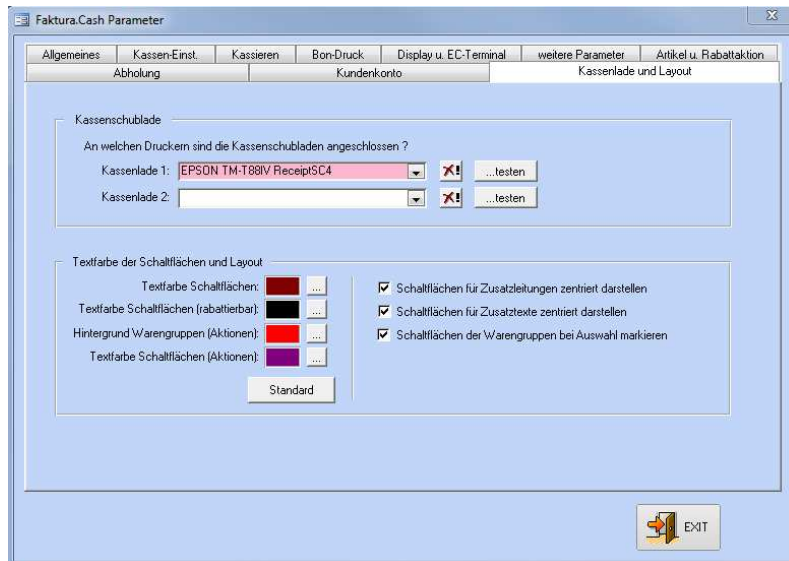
Faktura.Cash Parameter

Allgemeines | Kassen-Einst. | Kassieren | Bon-Druck | Display u. EC-Terminal | weitere Parameter | Artikel u. Rabattaktion

Abholung | Kundenkonto | Kassenlade und Layout

Kassenschublade

An welchen Druckern sind die Kassenschubladen angeschlossen ?

Kassenlade 1: EPSON TM-T88IV ReceiptSC4 ...testen

Kassenlade 2: ...testen

Textfarbe der Schaltflächen und Layout

Textfarbe Schaltflächen: ...

Textfarbe Schaltflächen (rabattierbar): ...

Hintergrund Warengruppen (Aktionen): ...

Textfarbe Schaltflächen (Aktionen): ...

Standard

Schaltflächen für Zusatzleitungen zentriert darstellen

Schaltflächen für Zusatztexte zentriert darstellen

Schaltflächen der Warengruppen bei Auswahl markieren

EXIT